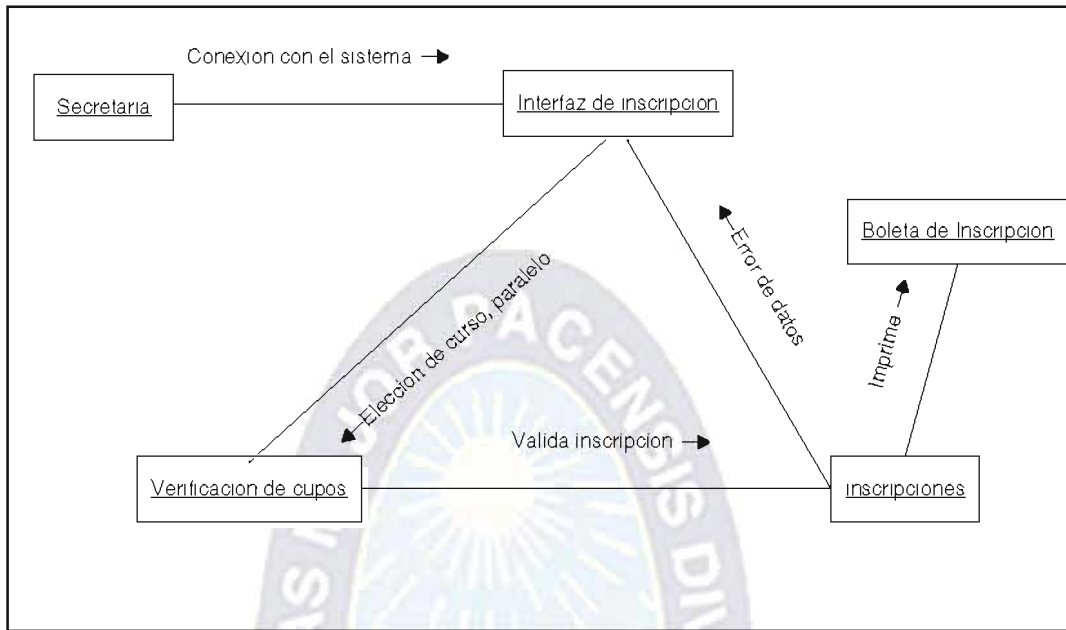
Conexion con el sistema

Secretaria

Interfaz de inscripcion

Boleta de Inscripcion

Error de datos

Eleccion de curso, paralelo

Imprime

Valida inscripcion

Verificacion de cupos

inscripciones

JOR PACENSIS